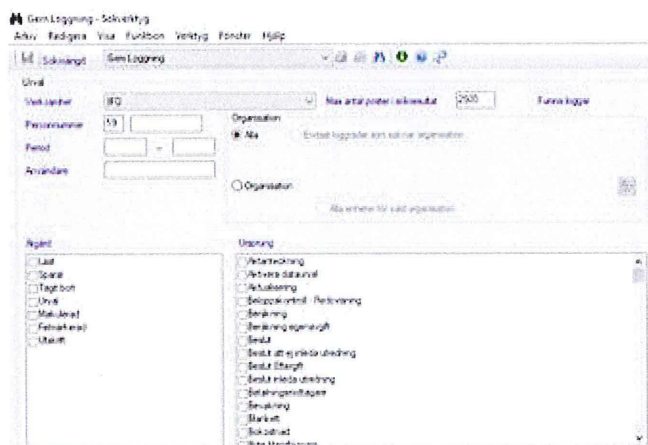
Gem Loggning - Sökverktyg
Arkiv Redigera Visa Funktion Verktyg Fönster Hjälp

Sökmängd Gem Loggning

Urval
Verksamhet BFQ
Max antal poster i sökresultat 2500
Funna loggar
Personnummer 19
Organisation
Alla
Enbart loggrader som saknar organisation
Period -
Användare
Organisation
Alla enheter för vald organisation

Ärgärd
Läst
Sparat
Tagit bort
Urval
Makulerad
Felmarkerad
Utskrift

Ursprung
Aktamteckning
Aktivera dataurval
Aktualisering
Beloppskontroll - Redovisning
Beräkning
Beräkning egenavgift
Beslut
Beslut att ej inleda utredning
Beslut Efterg
Beslut inleda utredning
Betalningsmottagare
Bevakning
Blankett
Bokslutsrad
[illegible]